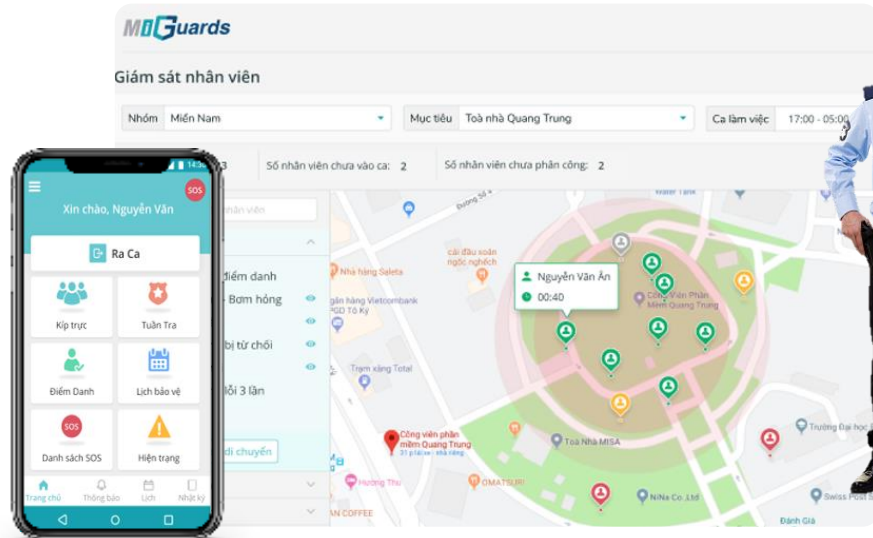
MiGuards

Giám sát nhân viên

Nhóm Miền Nam

Mục tiêu Toà nhà Quang Trung

Ca làm việc 17:00 - 05:00

3

Số nhân viên chưa vào ca: 2

Số nhân viên chưa phân công: 2

nhân viên

điểm danh

Bơm hỏng

bị từ chối

lỗi 3 lần

di chuyển

Nguyễn Văn Ấn

00:40

Water Tank

Đường Số 4

cái đầu xoăn ngộc nghếch

Nhà hàng Saleta

Ngân hàng Vietcombank PGD Tô Ký

Công Viên Phần Mềm Quang Trung

Trạm xăng Total

Công viên phần mềm Quang Trung

Toà Nhà MISA

Trường Đại học

Hương Thu

OMATSURI

NiNa Co.,Ltd

Swiss Post

Đánh Giá

AN COFFEE

14:34

SOS

Xin chào, Nguyễn Văn

Ra Ca

Kíp trực

Tuần Tra

Điểm Danh

Lịch bảo vệ

SOS

Danh sách SOS

Hiện trạng

Trang chủ

Thông báo

Lịch

Nhật ký